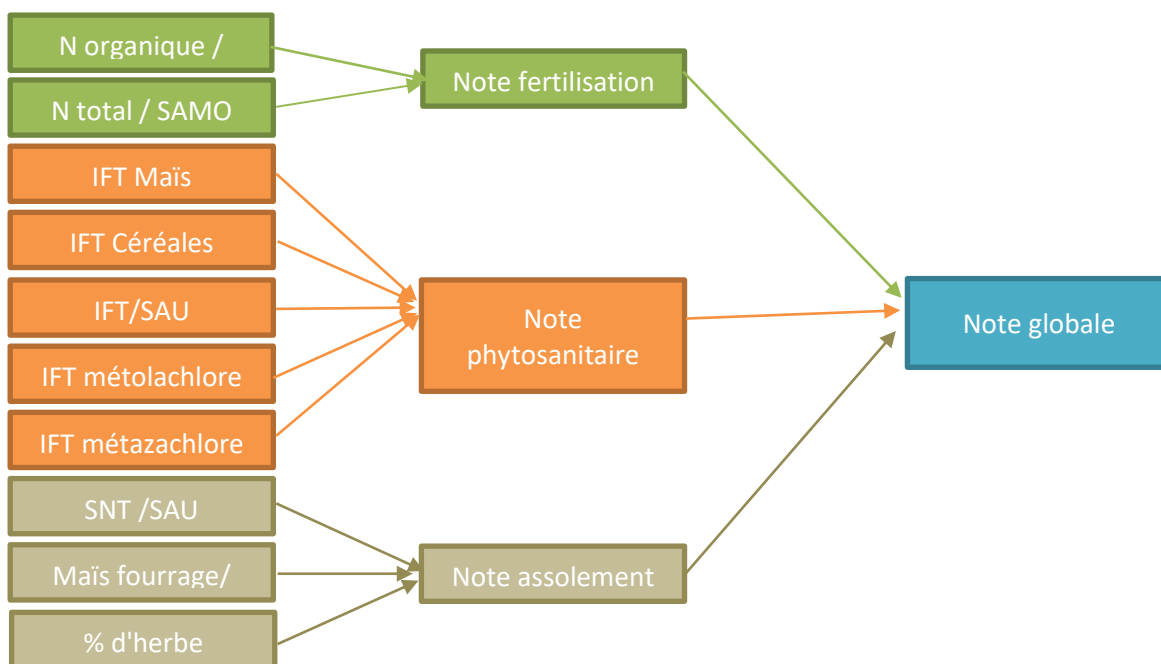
N organique /

N total / SAMO

Note fertilisation

IFT Maïs

IFT Céréales

IFT/SAU

IFT métolachlore

IFT métazachlore

Note phytosanitaire

Note globale

SNT /SAU

Maïs fourrage/

% d'herbe

Note assolement